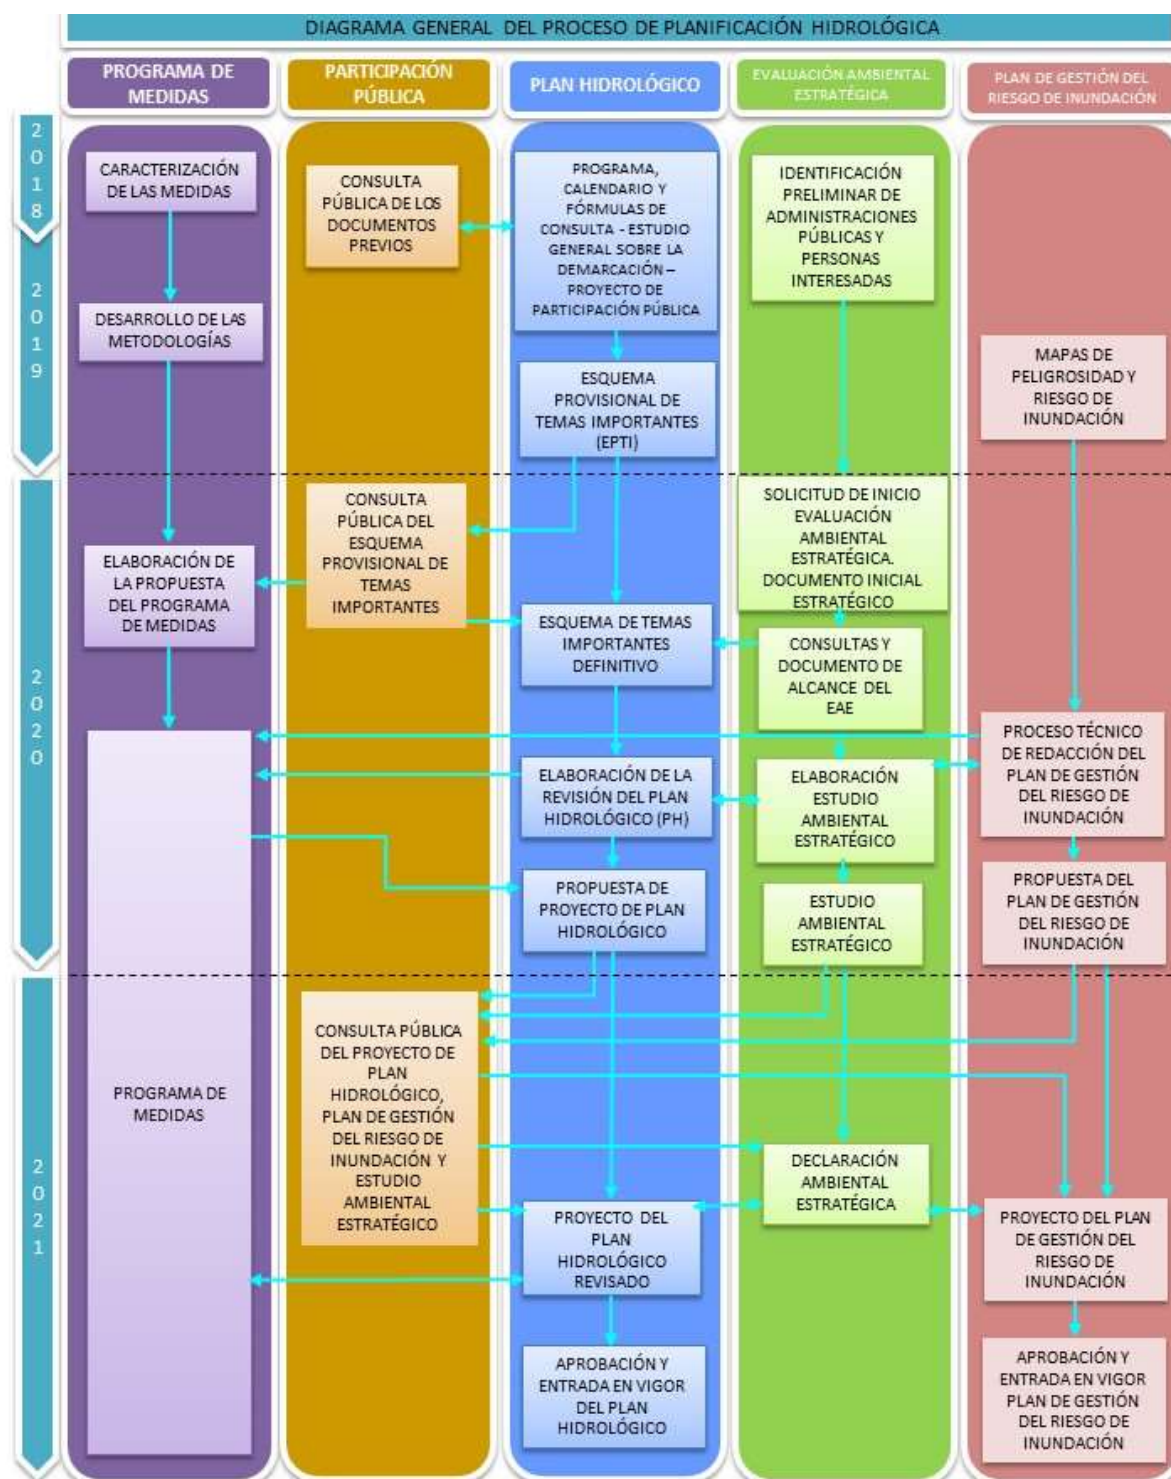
DIAGRAMA GENERAL DEL PROCESO DE PLANIFICACIÓN HIDROLÓGICA

PROGRAMA DE MEDIDAS

PARTICIPACIÓN PÚBLICA

PLAN HIDROLÓGICO

EVALUACIÓN AMBIENTAL ESTRATÉGICA

PLAN DE GESTIÓN DEL RIESGO DE INUNDACIÓN

2018

2019

2020

2021

CARACTERIZACIÓN DE LAS MEDIDAS

DESARROLLO DE LAS METODOLOGÍAS

ELABORACIÓN DE LA PROPUESTA DEL PROGRAMA DE MEDIDAS

PROGRAMA DE MEDIDAS

CONSULTA PÚBLICA DE LOS DOCUMENTOS PREVIOS

CONSULTA PÚBLICA DEL ESQUEMA PROVISIONAL DE TEMAS IMPORTANTES

CONSULTA PÚBLICA DEL PROYECTO DE PLAN HIDROLÓGICO, PLAN DE GESTIÓN DEL RIESGO DE INUNDACIÓN Y ESTUDIO AMBIENTAL ESTRATÉGICO

PROGRAMA, CALENDARIO Y FÓRMULAS DE CONSULTA - ESTUDIO GENERAL SOBRE LA DEMARCACIÓN – PROYECTO DE PARTICIPACIÓN PÚBLICA

ESQUEMA PROVISIONAL DE TEMAS IMPORTANTES (EPTI)

ESQUEMA DE TEMAS IMPORTANTES DEFINITIVO

ELABORACIÓN DE LA REVISIÓN DEL PLAN HIDROLÓGICO (PH)

PROPUESTA DE PROYECTO DE PLAN HIDROLÓGICO

PROYECTO DEL PLAN HIDROLÓGICO REVISADO

APROBACIÓN Y ENTRADA EN VIGOR DEL PLAN HIDROLÓGICO

IDENTIFICACIÓN PRELIMINAR DE ADMINISTRACIONES PÚBLICAS Y PERSONAS INTERESADAS

SOLICITUD DE INICIO EVALUACIÓN AMBIENTAL ESTRATÉGICA. DOCUMENTO INICIAL ESTRATÉGICO

CONSULTAS Y DOCUMENTO DE ALCANCE DEL EAE

ELABORACIÓN ESTUDIO AMBIENTAL ESTRATÉGICO

ESTUDIO AMBIENTAL ESTRATÉGICO

DECLARACIÓN AMBIENTAL ESTRATÉGICA

MAPAS DE PELIGROSIDAD Y RIESGO DE INUNDACIÓN

PROCESO TÉCNICO DE REDACCIÓN DEL PLAN DE GESTIÓN DEL RIESGO DE INUNDACIÓN

PROPUESTA DEL PLAN DE GESTIÓN DEL RIESGO DE INUNDACIÓN

PROYECTO DEL PLAN DE GESTIÓN DEL RIESGO DE INUNDACIÓN

APROBACIÓN Y ENTRADA EN VIGOR PLAN DE GESTIÓN DEL RIESGO DE INUNDACIÓN